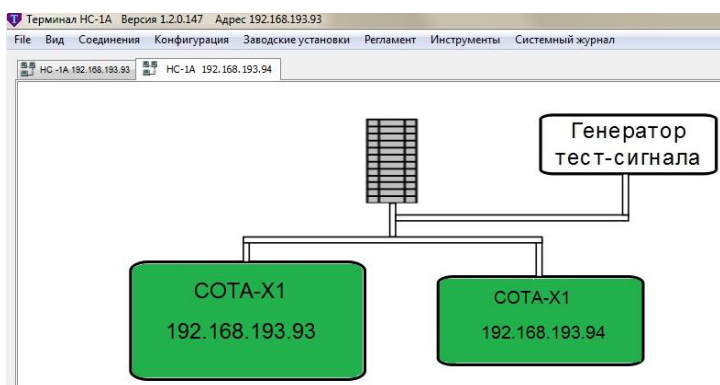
Терминал НС-1А Версия 1.2.0.147 Адрес 192.168.193.93

File Вид Соединения Конфигурация Заводские установки Регламент Инструменты Системный журнал

НС -1А 192.168.193.93
НС-1А 192.168.193.94

Генератор тест-сигнала

СОТА-Х1
192.168.193.93

СОТА-Х1
192.168.193.94